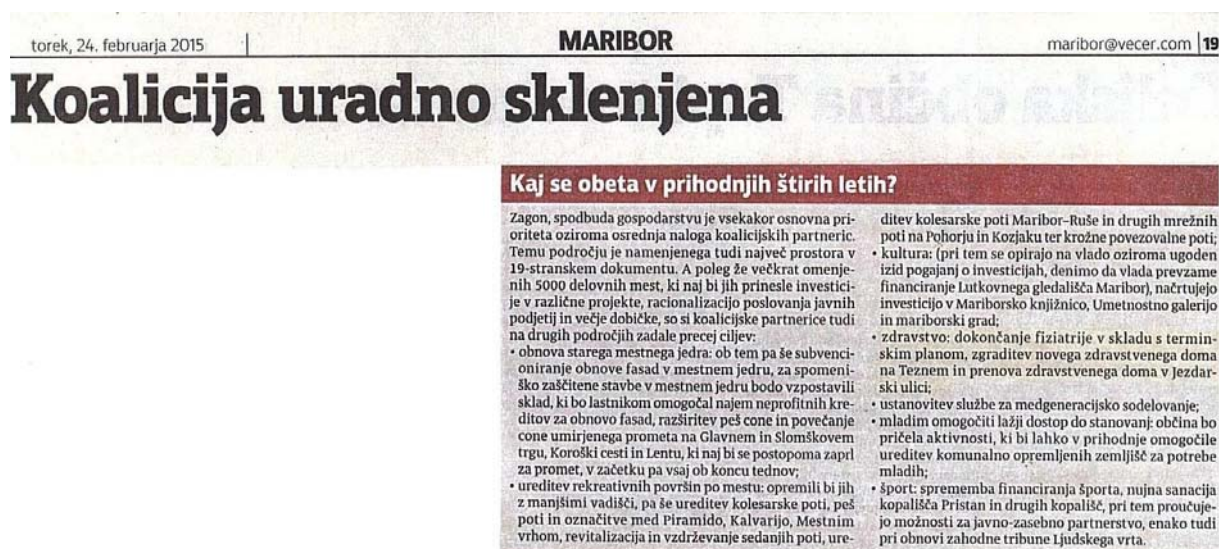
torek, 24. februarja 2015 | MARIBOR | maribor@vecer.com | 19

Koalicija uradno sklenjena

Kaj se obeta v prihodnjih štirih letih?

Zagon, spodbuda gospodarstvu je vsekakor osnovna prioriteta oziroma osrednja naloga koalicijskih partneric. Temu področju je namenjenega tudi največ prostora v 19-stranskem dokumentu. A poleg že večkrat omenjenih 5000 delovnih mest, ki naj bi jih prinesle investicije v različne projekte, racionalizacijo poslovanja javnih podjetij in večje dobičke, so si koalicijske partnerice tudi na drugih področjih zadale precej ciljev:
• obnova starega mestnega jedra: ob tem pa še subvencioniranje obnove fasad v mestnem jedru, za spomeniško zaščitene stavbe v mestnem jedru bodo vzpostavili sklad, ki bo lastnikom omogočal najem neprofitnih kreditov za obnovo fasad, razširitev peš cone in povečanje cone umirjenega prometa na Glavnem in Slomškovem trgu, Koroški cesti in Lentu, ki naj bi se postopoma zaprl za promet, v začetku pa vsaj ob koncu tednov;
• ureditev rekreativnih površin po mestu: opremili bi jih z manjšimi vadišči, pa še ureditev kolesarske poti, peš poti in označitve med Piramido, Kalvarijo, Mestnim vrhom, revitalizacija in vzdrževanje sedanjih poti, ureditev kolesarske poti Maribor–Ruše in drugih mrežnih poti na Pohorju in Kozjaku ter krožne povezovalne poti;
• kultura: (pri tem se opirajo na vlado oziroma ugoden izid pogajanj o investicijah, denimo da vlada prevzame financiranje Lutkovnega gledališča Maribor), načrtujejo investicijo v Mariborsko knjižnico, Umetnostno galerijo in mariborski grad;
• zdravstvo: dokončanje fiziatrije v skladu s terminskim planom, zgraditev novega zdravstvenega doma na Teznem in prenova zdravstvenega doma v Jezdarski ulici;
• ustanovitev službe za medgeneracijsko sodelovanje;
• mladim omogočiti lažji dostop do stanovanj: občina bo pričela aktivnosti, ki bi lahko v prihodnje omogočile ureditev komunalno opremljenih zemljišč za potrebe mladih;
• šport: sprememba financiranja športa, nujna sanacija kopališča Pristan in drugih kopališč, pri tem proučujejo možnosti za javno-zasebno partnerstvo, enako tudi pri obnovi zahodne tribune Ljudskega vrta.